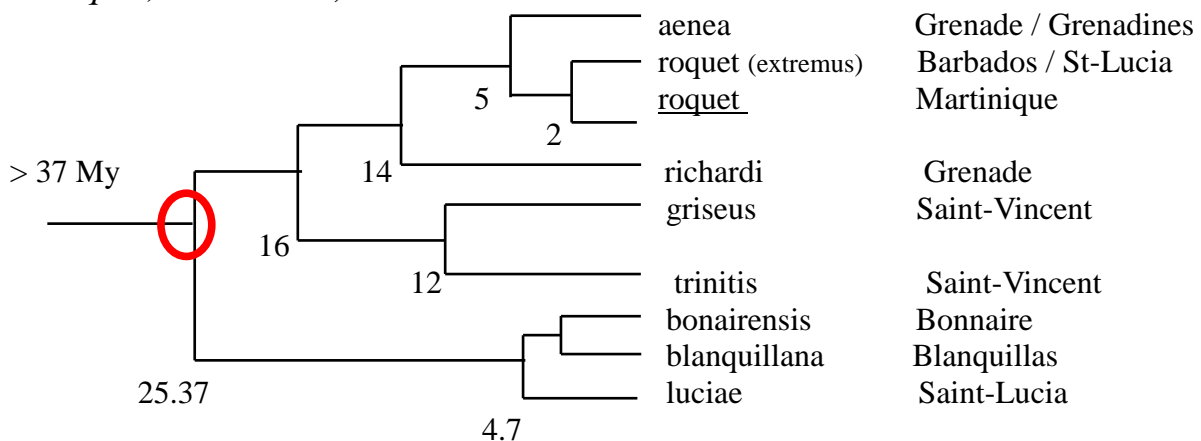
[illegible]

> 37 My

aenea Grenade / Grenadines
roquet (extremus) Barbados / St-Lucia
roquet Martinique
5
2
richardi Grenade
14
griseus Saint-Vincent
16
trinitis Saint-Vincent
12
bonairensis Bonnaire
blanquillana Blanquillas
luciae Saint-Lucia
25.37
4.7